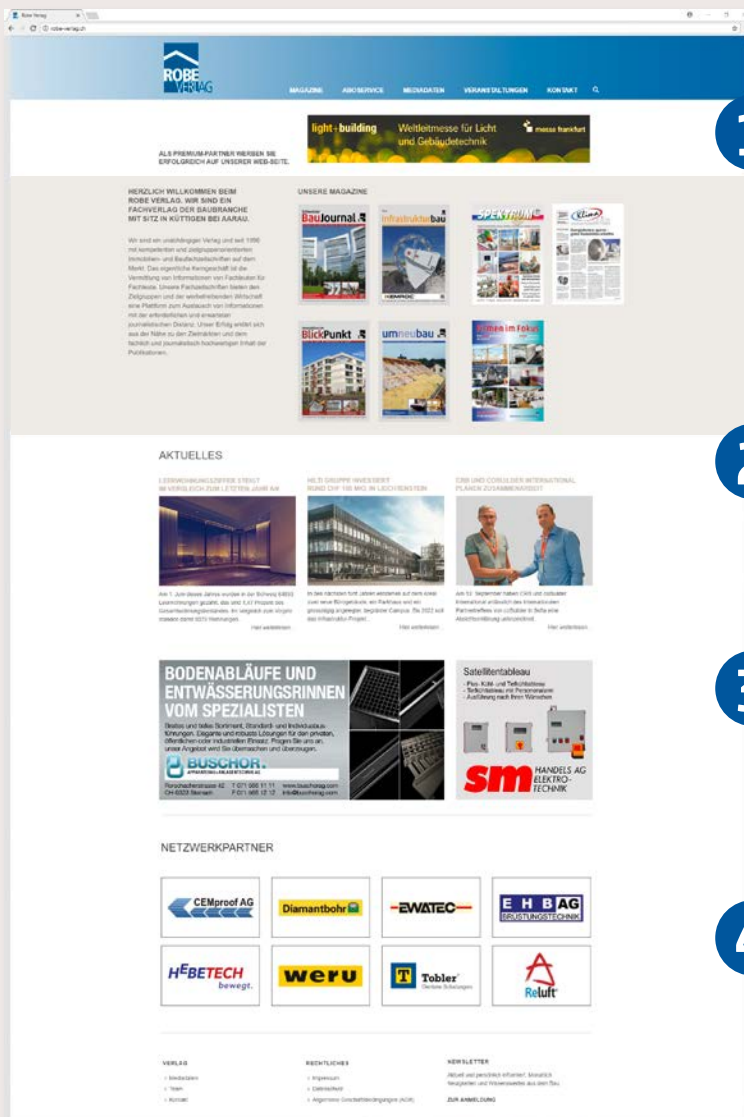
Robe Verlag

robe-verlag.ch

ROBE VERLAG

MAGAZINE ABOSERVICE MEDIADATEN VERANSTALTUNGEN KONTAKT

ALS PREMIUM-PARTNER WERBEN SIE ERFOLGREICH AUF UNSERER WEB-SEITE.

light + building Weltleitmesse für Licht und Gebäudetechnik messe frankfurt

1

HERZLICH WILLKOMMEN BEIM ROBE VERLAG. WIR SIND EIN FACHVERLAG DER BAUBRANCHE MIT SITZ IN KÜTTIGEN BEI AARAU.

Wir sind ein unabhängiger Verlag und seit 1996 mit kompetenten und zielgruppenorientierten Immobilien- und Baufachzeitschriften auf dem Markt. Das eigentliche Kerngeschäft ist die Vermittlung von Informationen von Fachleuten für Fachleute. Unsere Fachzeitschriften bieten den Zielgruppen und der werbetreibenden Wirtschaft eine Plattform zum Austausch von Informationen mit der erforderlichen und erwarteten journalistischen Distanz. Unser Erfolg ergibt sich aus der Nähe zu den Zielmärkten und dem fachlich und journalistisch hochwertigen Inhalt der Publikationen.

UNSERE MAGAZINE

BauJournal

infrastrukturbau

SPEKTRUM

Klima

BlickPunkt

umneubau

Firmen im Fokus

AKTUELLES

2

LEERWOHNUNGSZIFFER STEIGT IM VERGLEICH ZUM LETZTEN JAHR AN

HILTI GRUPPE INVESTIERT RUND CHF 100 MIO. IN LIECHTENSTEIN

CRB UND CORULDER INTERNATIONAL PLANEN ZUSAMMENARBEIT

Am 1. Juni dieses Jahres wurden in der Schweiz 64893 Leerwohnungen gezählt, das sind 5,57 Prozent des Gesamtwohnungsbestandes. Im Vergleich zum Vorjahresstand damit 6575 Wohnungen...

Hier weiterlesen

In den nächsten fünf Jahren entstehen auf dem Areal zwei neue Bürogebäude, ein Parkhaus und ein grosszügig angelegter, begrünter Campus. Bis 2022 soll das Infrastruktur-Projekt...

Hier weiterlesen

Am 12. September haben CRB und corulder international anlässlich des Internationalen Partnertreffens von corulder in Bellach eine Absichtserklärung unterzeichnet.

Hier weiterlesen

3

BODENABLÄUFE UND ENTWÄSSERUNGSRINNEN VOM SPEZIALISTEN

Breites und tiefes Sortiment, Standard- und Individualausführungen. Elegante und robuste Lösungen für den privaten, öffentlichen oder industriellen Einsatz. Fragen Sie uns an, unser Angebot wird Sie überraschen und überzeugen.

BUSCHOR. APPARATEBAU & ABWASSERTECHNIK AG

Rorschacherstrasse 42 CH-9323 Steinach T 071 866 11 11 F 071 866 12 12 www.buschorag.com info@buschorag.com

Satellitentableau
- Plus- Kühl- und Tiefkühltableau
- Tiefkühltableau mit Personenalarm
- Ausführung nach Ihren Wünschen

sm HANDELS AG ELEKTRO-TECHNIK

NETZWERKPARTNER

4

CEMproof AG

Diamantbohr

EWATEC

E H B AG BRÜSTUNGSTECHNIK

HEBETECH bewegt.

weru

Tobler Dentsche Schulungen

Reluft

VERLAG
› Mediadaten
› Team
› Kontakt

RECHTLICHES
› Impressum
› Datenschutz
› Allgemeine Geschäftsbedingungen (AGB)

NEWSLETTER
Aktuell und persönlich informiert: Monatlich Neuigkeiten und Wissenswertes aus dem Bau.
ZUR ANMELDUNG